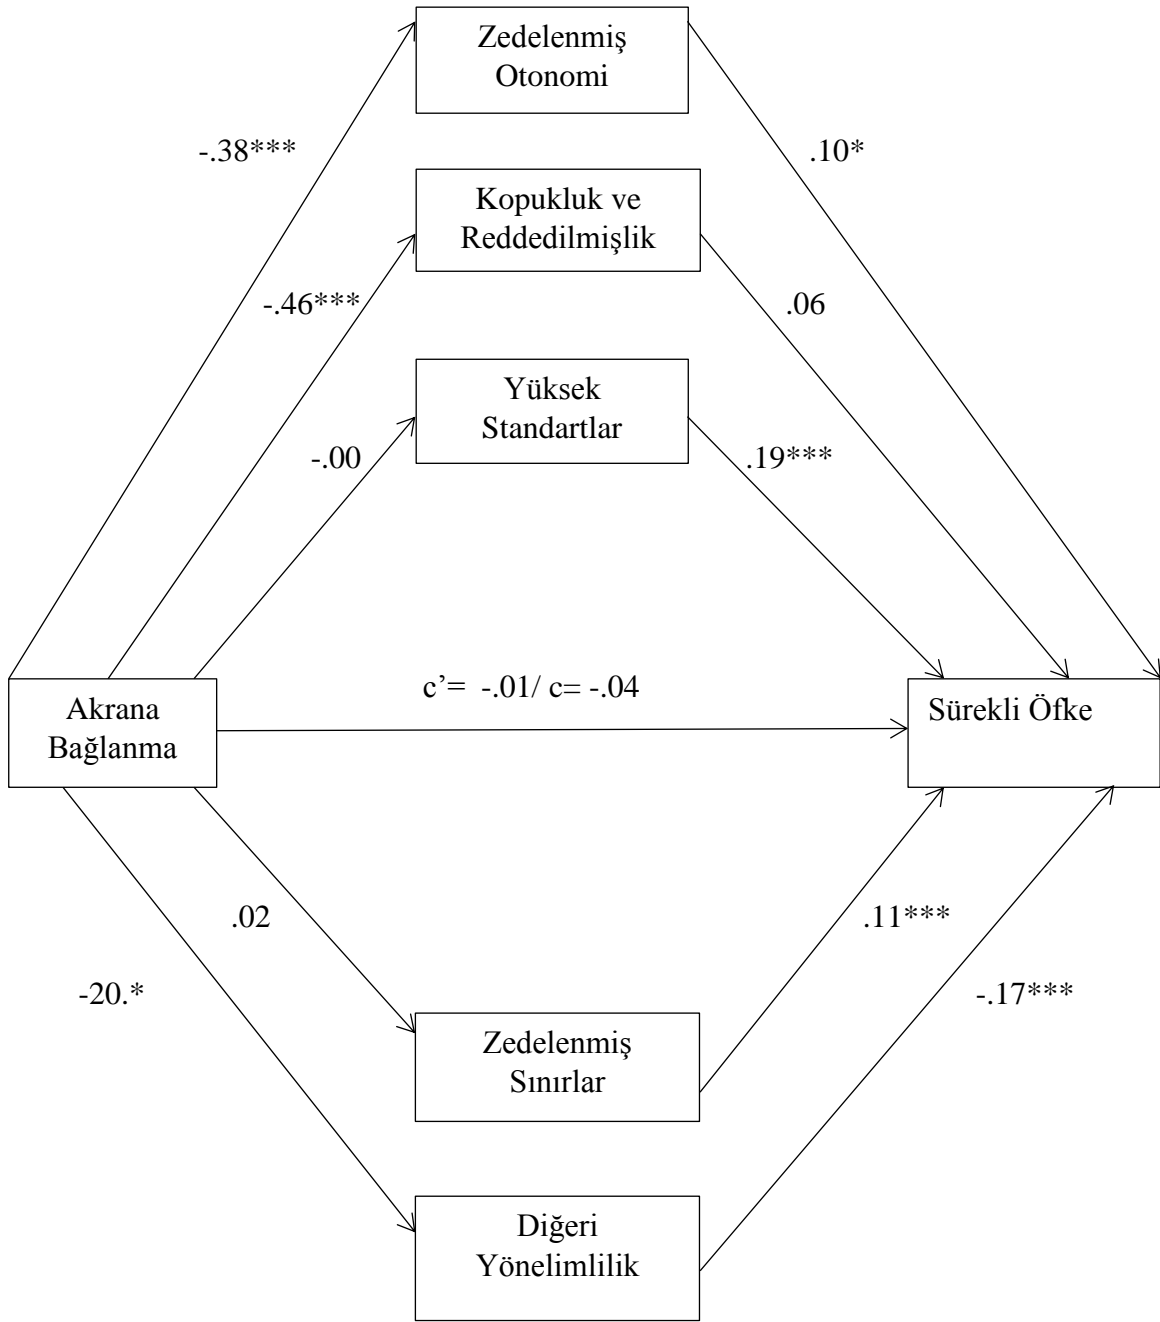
Zedelenmiş Otonomi

-.38***

.10*

Kopukluk ve Reddedilmişlik

-.46***

.06

Yüksek Standartlar

-.00

.19***

Akrana Bağlanma

c'= -.01/ c= -.04

Sürekli Öfke

.02

.11***

-20.*

-.17***

Zedelenmiş Sınırlar

Diğeri Yönelimlilik